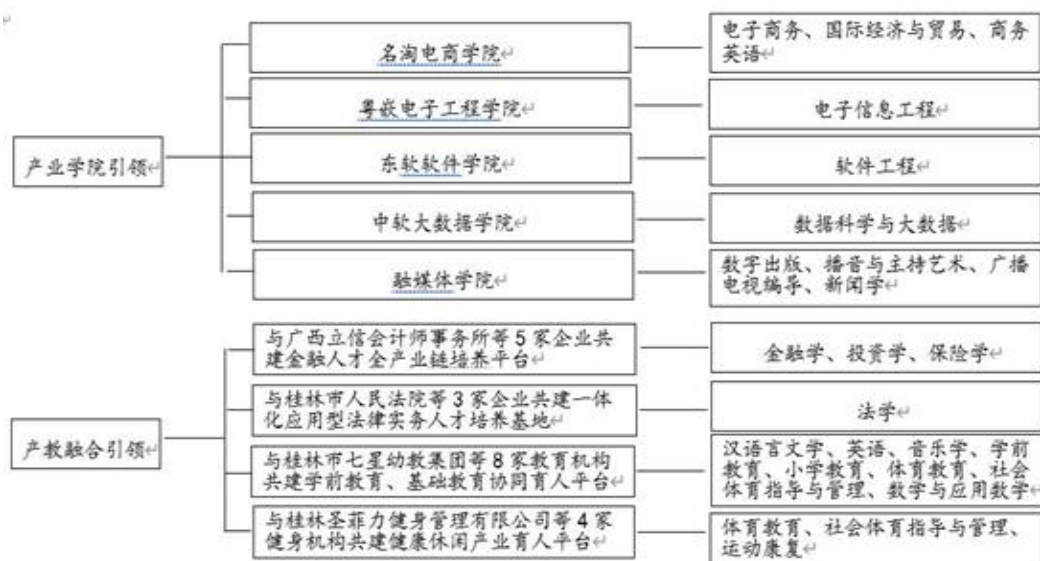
产业学院引领

名淘电商学院

电子商务、国际经济与贸易、商务英语

粤嵌电子工程学院

电子信息工程

东软软件学院

软件工程

中软大数据学院

数据科学与大数据

融媒体学院

数字出版、播音与主持艺术、广播电视编导、新闻学

产教融合引领

与广西立信会计师事务所等 5 家企业共建金融人才全产业链培养平台

金融学、投资学、保险学

与桂林市人民法院等 3 家企业共建一体化应用型法律实务人才培养基地

法学

与桂林市七星幼教集团等 8 家教育机构共建学前教育、基础教育协同育人平台

汉语言文学、英语、音乐学、学前教育、小学教育、体育教育、社会体育指导与管理、数学与应用数学

与桂林圣菲力健身管理有限公司等 4 家健身机构共建健康休闲产业育人平台

体育教育、社会体育指导与管理、运动康复